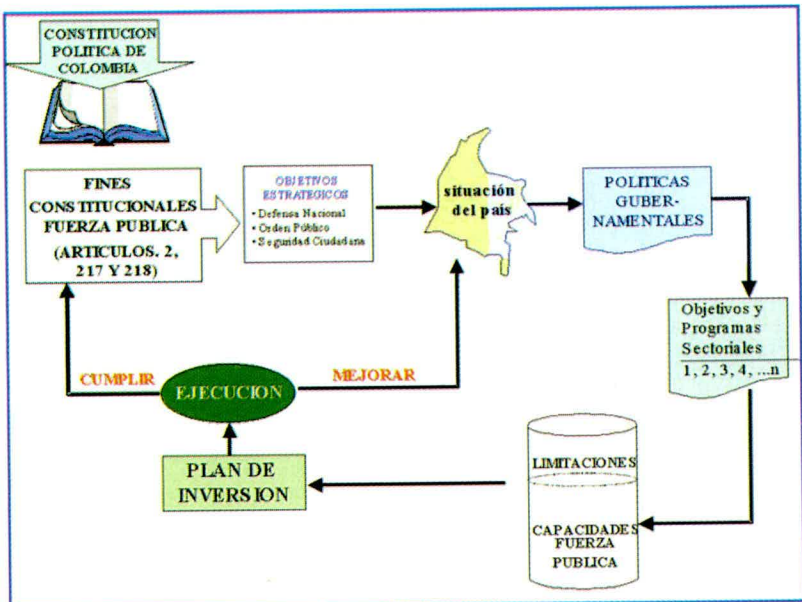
CONSTITUCION POLITICA DE COLOMBIA

FINES CONSTITUCIONALES FUERZA PUBLICA (ARTICULOS. 2, 217 Y 218)

OBJETIVOS ESTRATEGICOS
• Defensa Nacional
• Orden Público
• Seguridad Ciudadana

situación del país

POLITICAS GUBERNAMENTALES

Objetivos y Programas Sectoriales
1, 2, 3, 4, ...n

CUMPLIR

EJECUCION

MEJORAR

PLAN DE INVERSION

LIMITACIONES

CAPACIDADES FUERZA PUBLICA